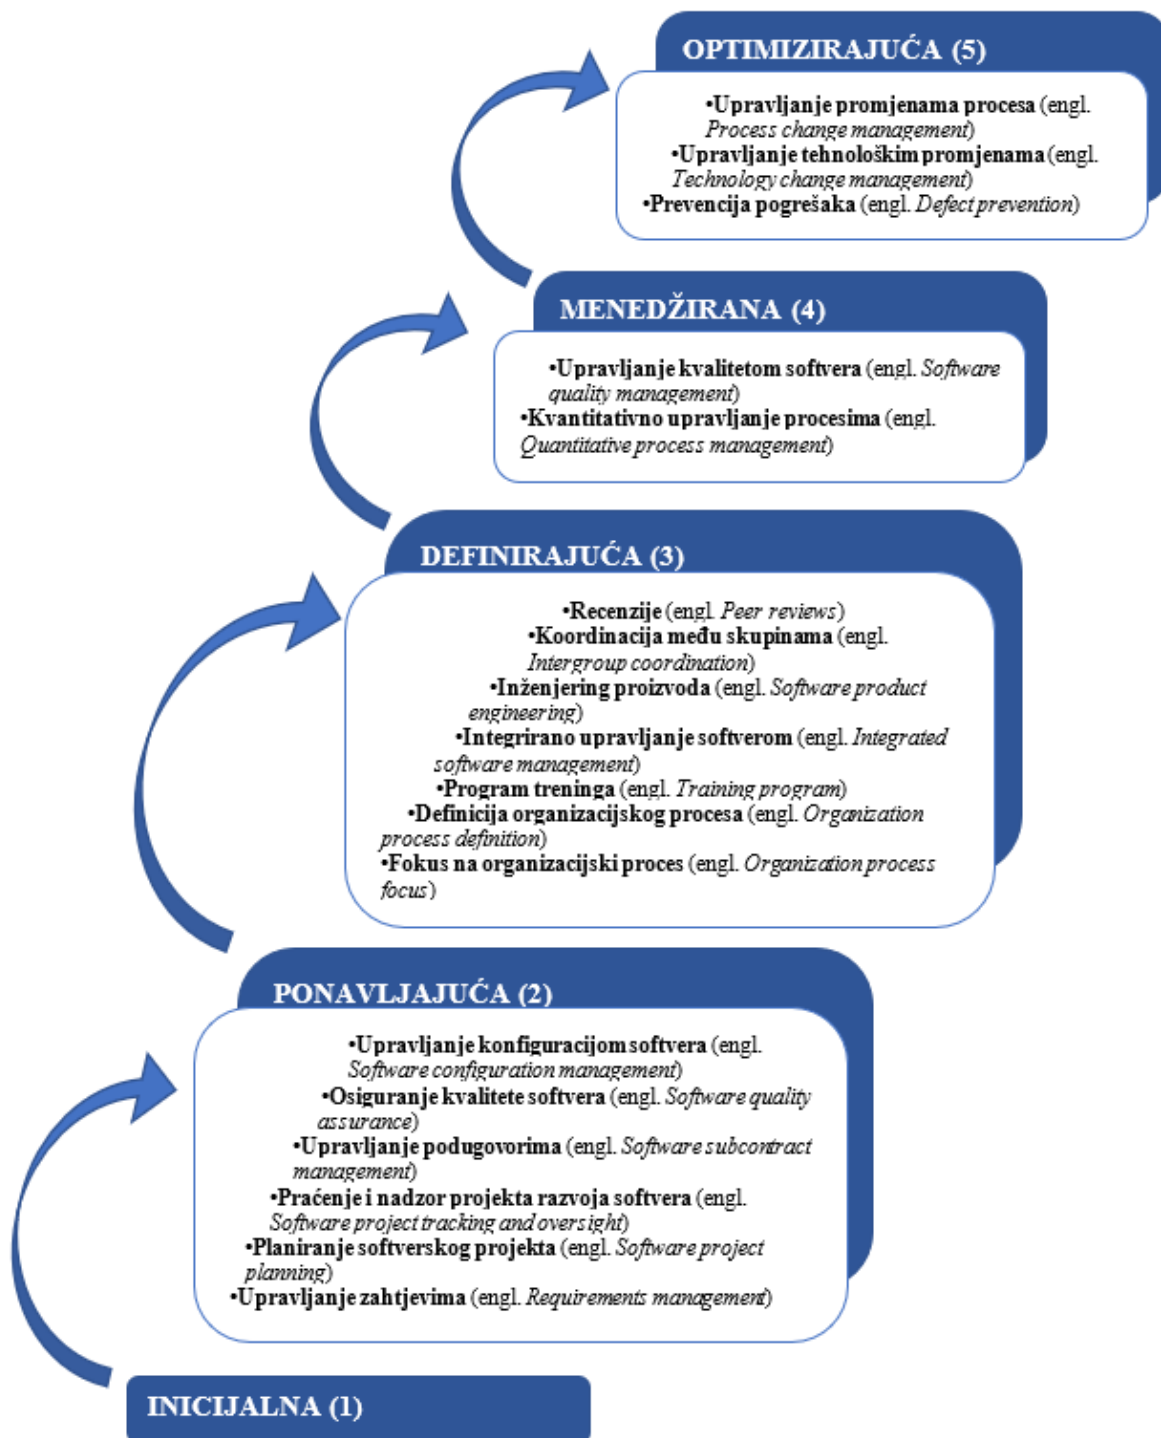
OPTIMIZIRAJUĆA (5)

•Upravljanje promjenama procesa (engl. Process change management)
•Upravljanje tehnološkim promjenama (engl. Technology change management)
•Prevencija pogrešaka (engl. Defect prevention)

MENEDŽIRANA (4)

•Upravljanje kvalitetom softvera (engl. Software quality management)
•Kvantitativno upravljanje procesima (engl. Quantitative process management)

DEFINIRAJUĆA (3)

•Recenzije (engl. Peer reviews)
•Koordinacija među skupinama (engl. Intergroup coordination)
•Inženjering proizvoda (engl. Software product engineering)
•Integrirano upravljanje softverom (engl. Integrated software management)
•Program treninga (engl. Training program)
•Definicija organizacijskog procesa (engl. Organization process definition)
•Fokus na organizacijski proces (engl. Organization process focus)

PONAVLJAJUĆA (2)

•Upravljanje konfiguracijom softvera (engl. Software configuration management)
•Osiguranje kvalitete softvera (engl. Software quality assurance)
•Upravljanje podugovorima (engl. Software subcontract management)
•Praćenje i nadzor projekta razvoja softvera (engl. Software project tracking and oversight)
•Planiranje softverskog projekta (engl. Software project planning)
•Upravljanje zahtjevima (engl. Requirements management)

INICIJALNA (1)